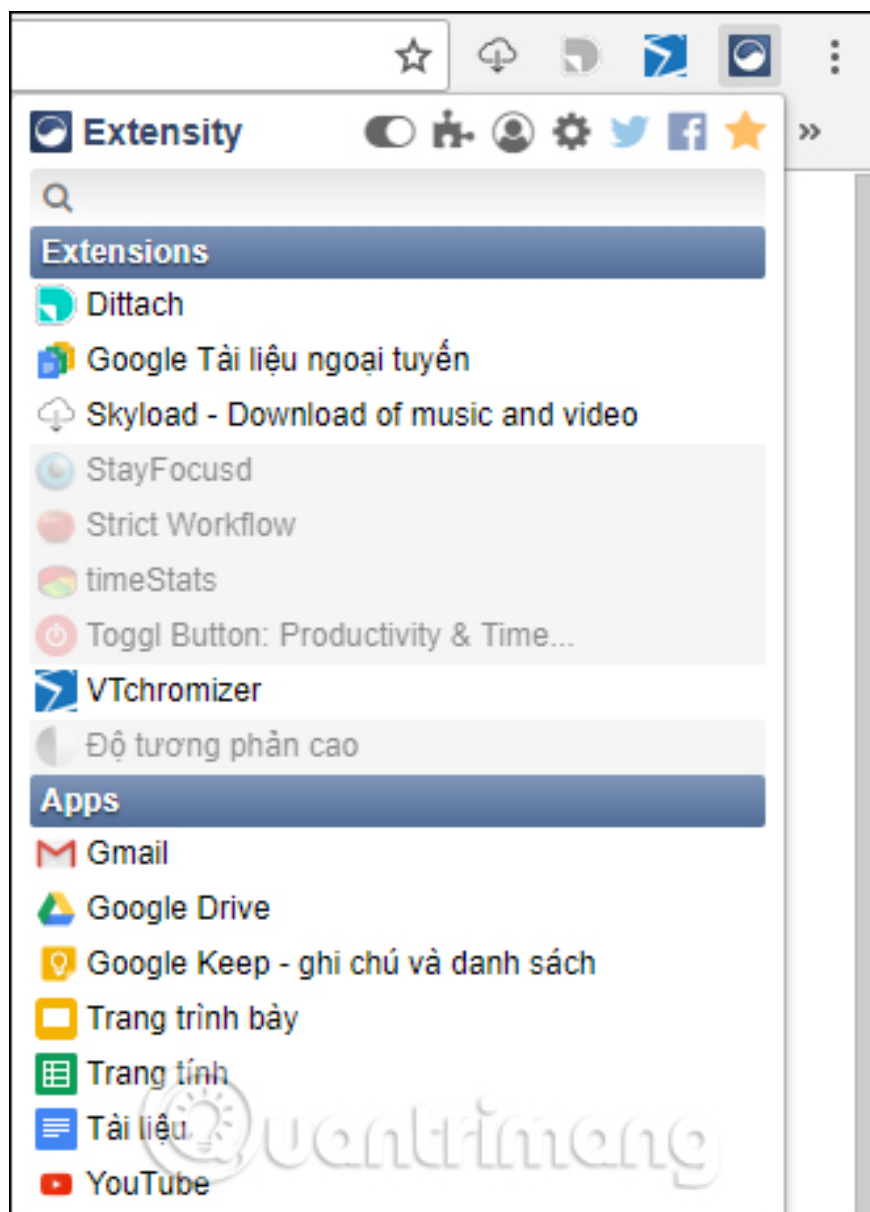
Extensity

»

Extensions

Dittach

Google Tài liệu ngoại tuyến

Skyload - Download of music and video

StayFocusd

Strict Workflow

timeStats

Toggl Button: Productivity & Time...

VTchromizer

Độ tương phản cao

Apps

Gmail

Google Drive

Google Keep - ghi chú và danh sách

Trang trình bày

Trang tính

Tài liệu

YouTube

quantrimang